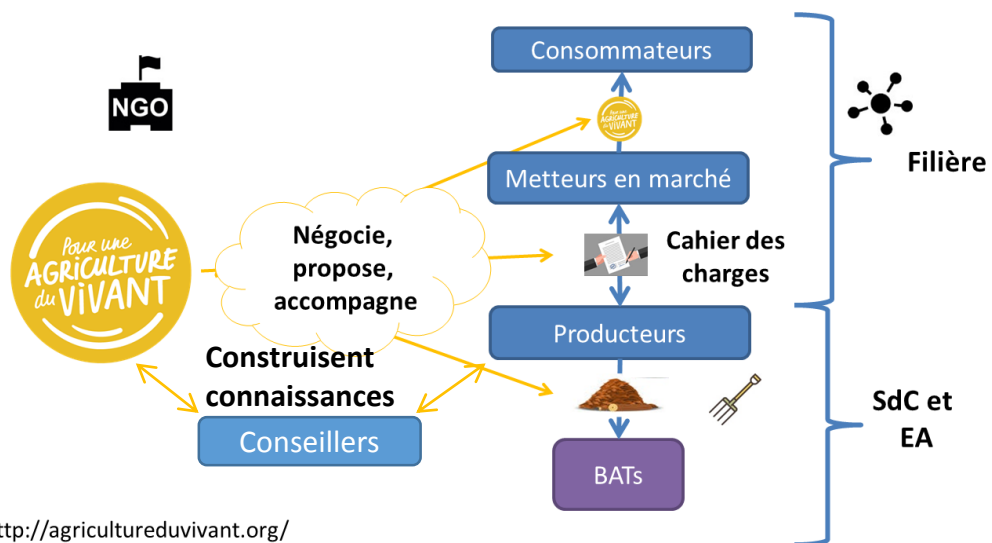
NGO

Pour une AGRICULTURE du VIVANT

Négocie, propose, accompagne

Construisent connaissances

Conseillers

Consommateurs

Pour une AGRICULTURE du VIVANT

Metteurs en marché

Cahier des charges

Producteurs

BATs

Filière

SdC et EA

ttp://agricultureduvivant.org/